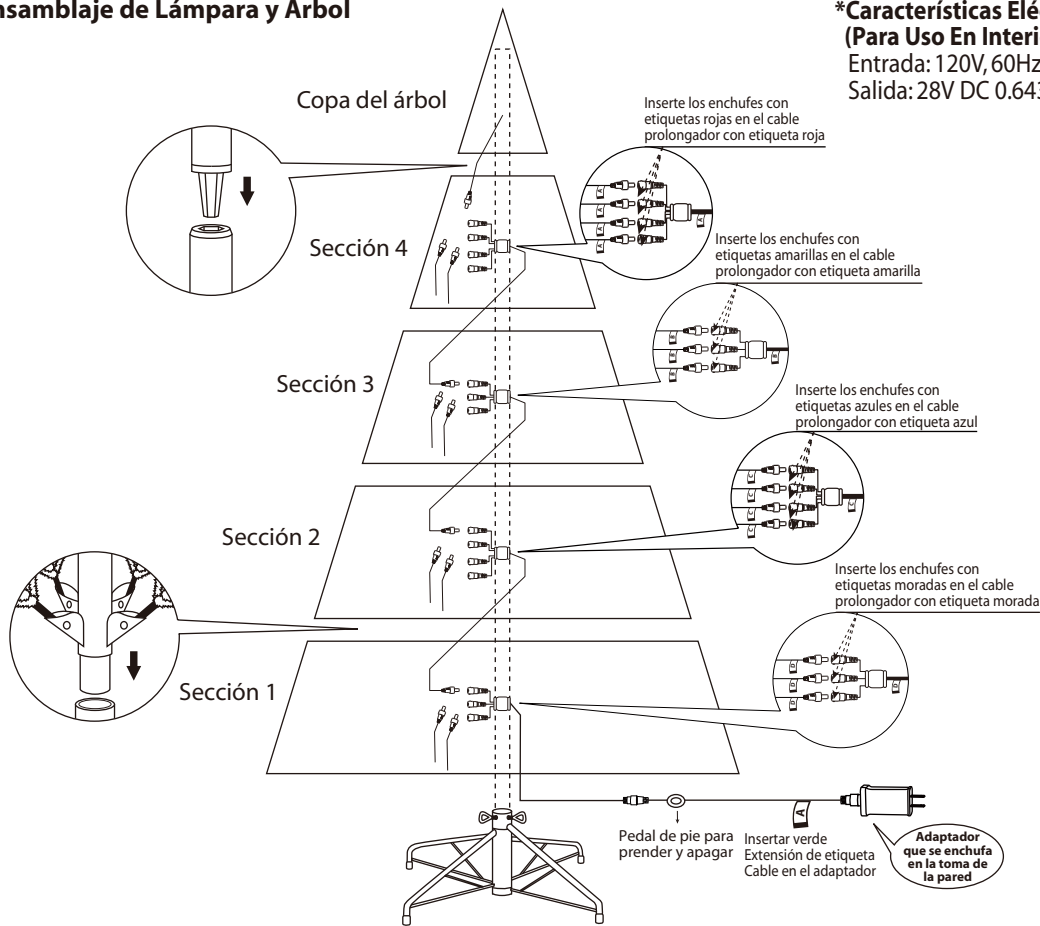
nsamblaje de Lámpara y Árbol

*Características Elé
(Para Uso En Interi
Entrada: 120V, 60Hz
Salida: 28V DC 0.643

Copa del árbol

Inserte los enchufes con etiquetas rojas en el cable prolongador con etiqueta roja

Sección 4

Inserte los enchufes con etiquetas amarillas en el cable prolongador con etiqueta amarilla

Sección 3

Inserte los enchufes con etiquetas azules en el cable prolongador con etiqueta azul

Sección 2

Inserte los enchufes con etiquetas moradas en el cable prolongador con etiqueta morada

Sección 1

Pedal de pie para prender y apagar

Insertar verde Extensión de etiqueta Cable en el adaptador

A

Adaptador que se enchufa en la toma de la pared